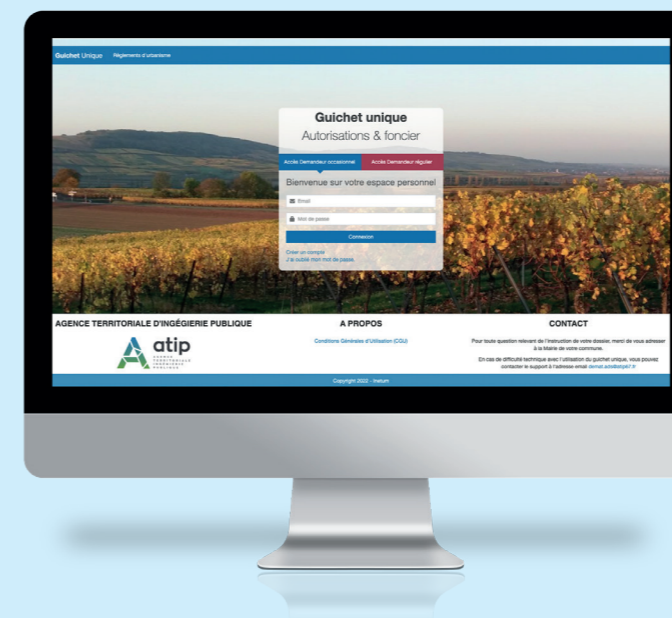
Guichet Unique Règlements d'urbanisme

Guichet unique
Autorisations & foncier

Accès Demandeur occasionnel Accès Demandeur régulier

Bienvenue sur votre espace personnel

Email

Mot de passe

Connexion

Créer un compte
J'ai oublié mon mot de passe.

AGENCE TERRITORIALE D'INGÉGIERIE PUBLIQUE

atip
AGENCE TERRITORIALE INGÉNIERIE PUBLIQUE

A PROPOS

Conditions Générales d'Utilisation (CGU)

CONTACT

Pour toute question relevant de l'instruction de votre dossier, merci de vous adresser à la Mairie de votre commune.

En cas de difficulté technique avec l'utilisation du guichet unique, vous pouvez contacter le support à l'adresse email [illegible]

Copyright 2022 - Inetum